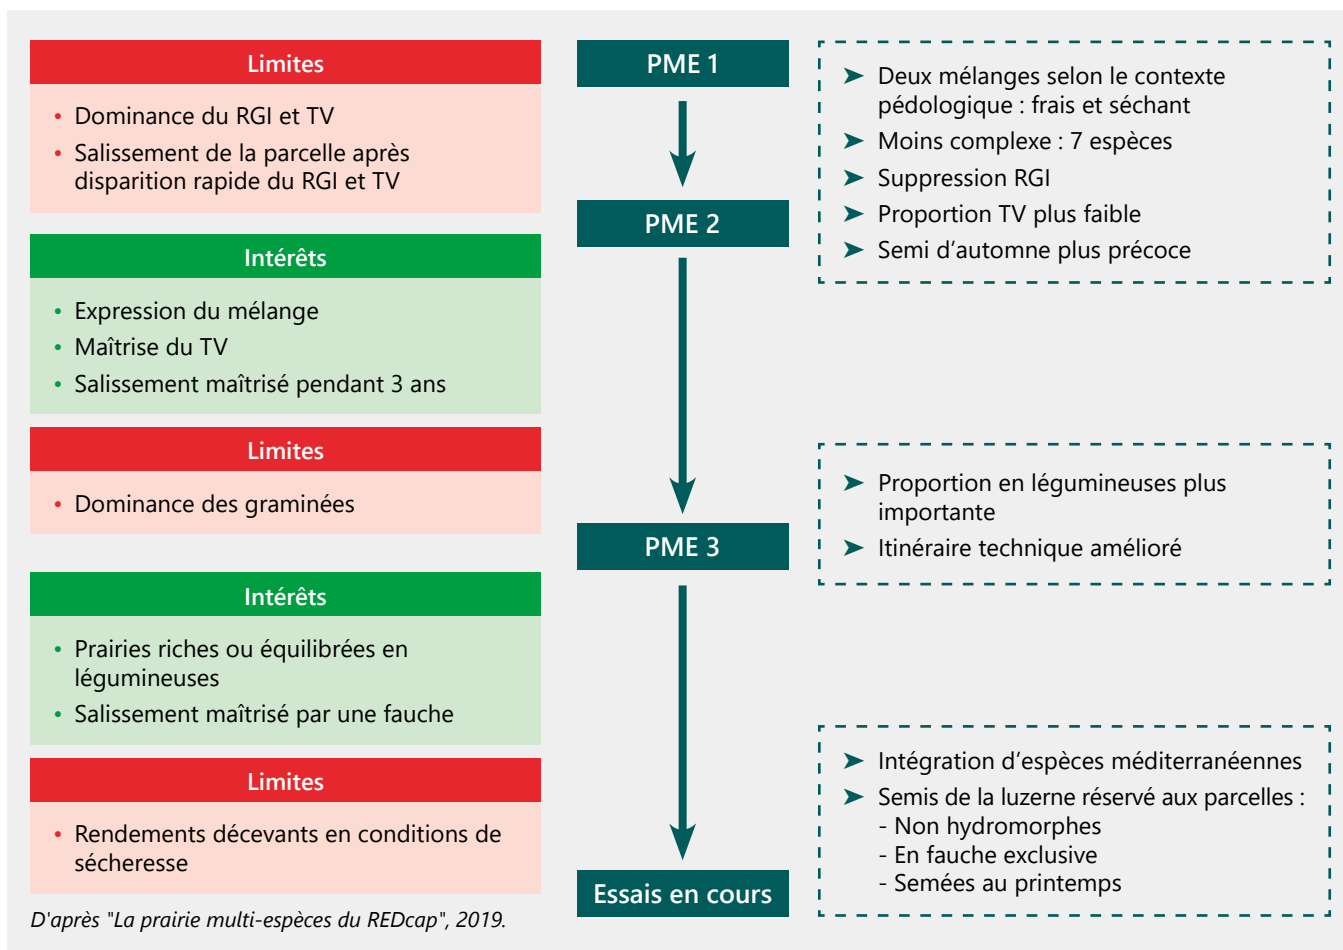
Limites

• Dominance du RGI et TV
• Salissement de la parcelle après disparition rapide du RGI et TV

Intérêts

• Expression du mélange
• Maîtrise du TV
• Salissement maîtrisé pendant 3 ans

Limites

• Dominance des graminées

Intérêts

• Prairies riches ou équilibrées en légumineuses
• Salissement maîtrisé par une fauche

Limites

• Rendements décevants en conditions de sécheresse

D'après "La prairie multi-espèces du REDcap", 2019.

PME 1

PME 2

PME 3

Essais en cours

➤ Deux mélanges selon le contexte pédologique : frais et séchant
➤ Moins complexe : 7 espèces
➤ Suppression RGI
➤ Proportion TV plus faible
➤ Semi d’automne plus précoce

➤ Proportion en légumineuses plus importante
➤ Itinéraire technique amélioré

➤ Intégration d’espèces méditerranéennes
➤ Semis de la luzerne réservé aux parcelles :
- Non hydromorphes
- En fauche exclusive
- Semées au printemps